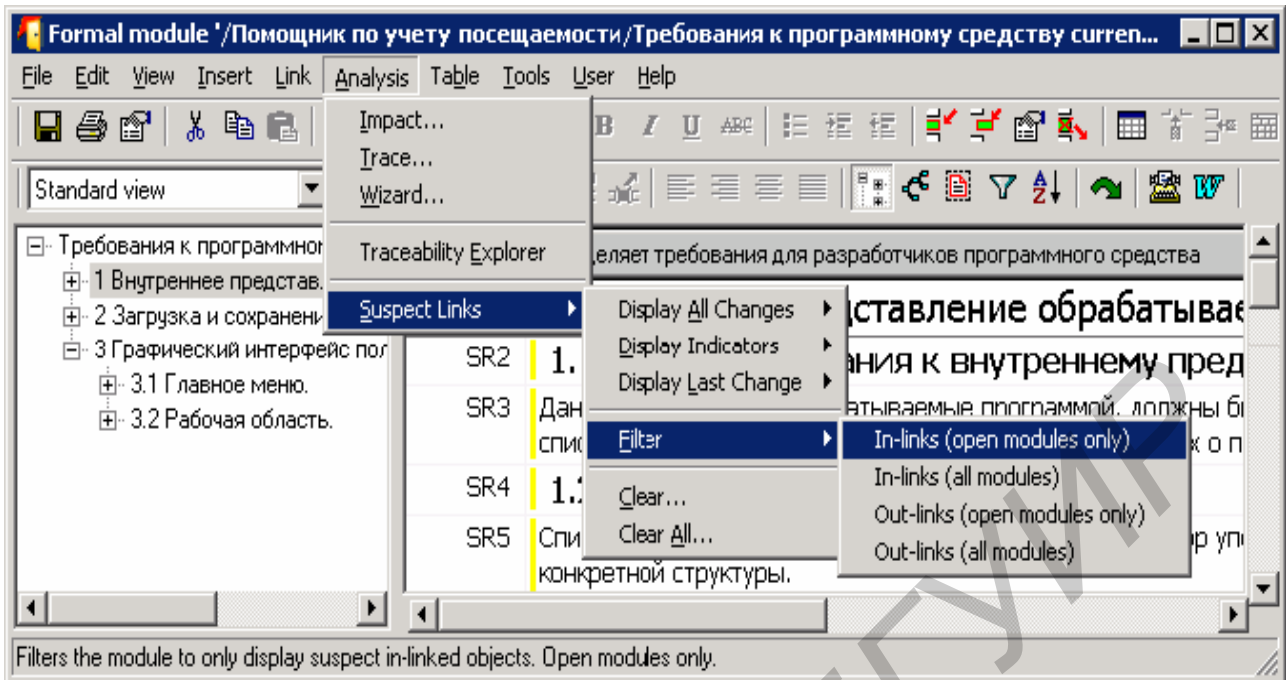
Formal module '/Помощник по учету посещаемости/Требования к программному средству curren...

File Edit View Insert Link Analysis Table Tools User Help

Standard view

Impact...
Trace...
Wizard...
Traceability Explorer
Suspect Links

Display All Changes
Display Indicators
Display Last Change
Filter
Clear...
Clear All...

In-links (open modules only)
In-links (all modules)
Out-links (open modules only)
Out-links (all modules)

Требования к программном
1 Внутреннее представ.
2 Загрузка и сохранени
3 Графический интерфейс пол
3.1 Главное меню.
3.2 Рабочая область.

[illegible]деляет требования для разработчиков программного средства

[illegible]дставление обрабатывае

| SR2 | 1. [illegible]ания к внутреннему пред |
|---|---|
| SR3 | Дан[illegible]тываемые программой, должны б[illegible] спис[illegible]х о п |
| SR4 | 1.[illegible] |
| SR5 | Спи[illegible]р уп конкретной структуры. |

Filters the module to only display suspect in-linked objects. Open modules only.

БГУИР